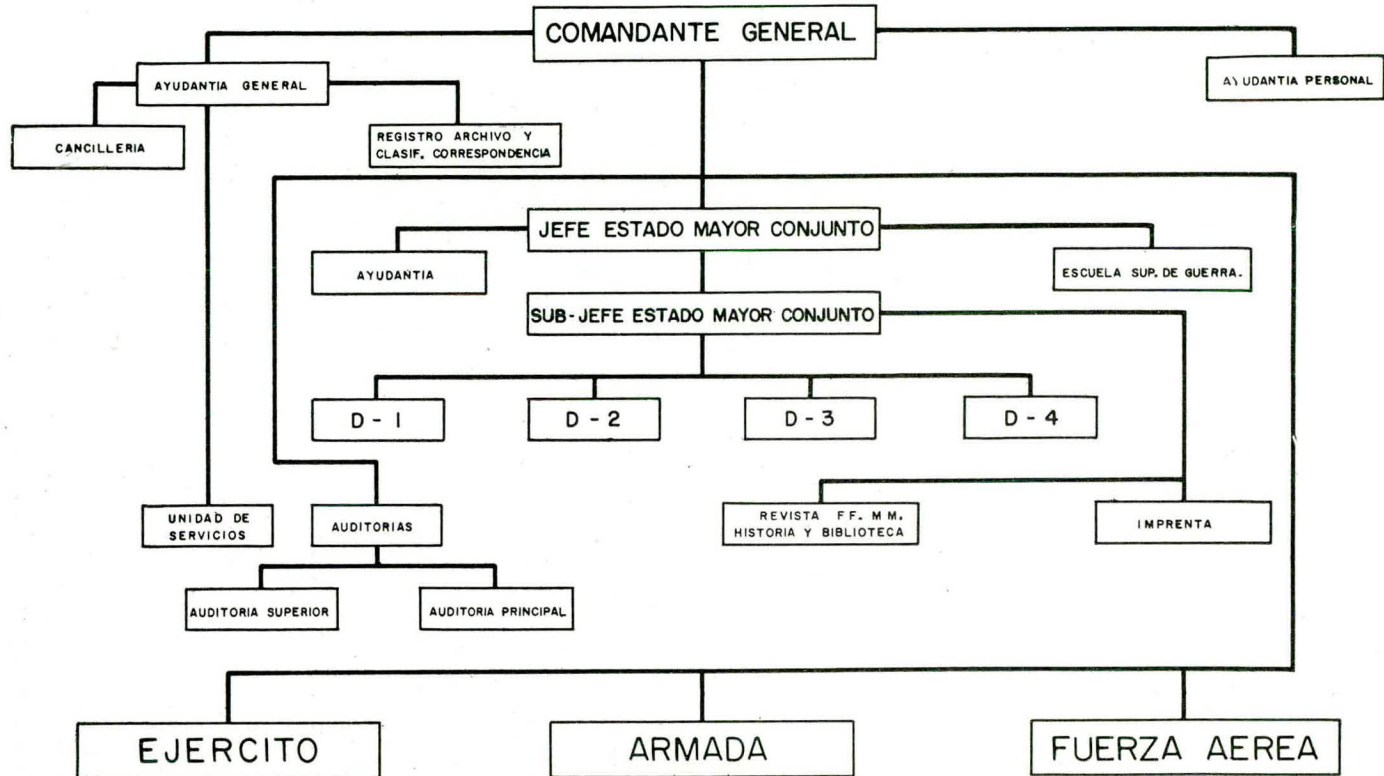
COMANDANTE GENERAL

AYUDANTIA GENERAL

AYUDANTIA PERSONAL

CANCILLERIA

REGISTRO ARCHIVO Y CLASIF. CORRESPONDENCIA

JEFE ESTADO MAYOR CONJUNTO

AYUDANTIA

ESCUELA SUP. DE GUERRA.

SUB-JEFE ESTADO MAYOR CONJUNTO

D - 1

D - 2

D - 3

D - 4

UNIDAD DE SERVICIOS

AUDITORIAS

REVISTA FF. MM. HISTORIA Y BIBLIOTECA

IMPRENTA

AUDITORIA SUPERIOR

AUDITORIA PRINCIPAL

EJERCITO

ARMADA

FUERZA AEREA